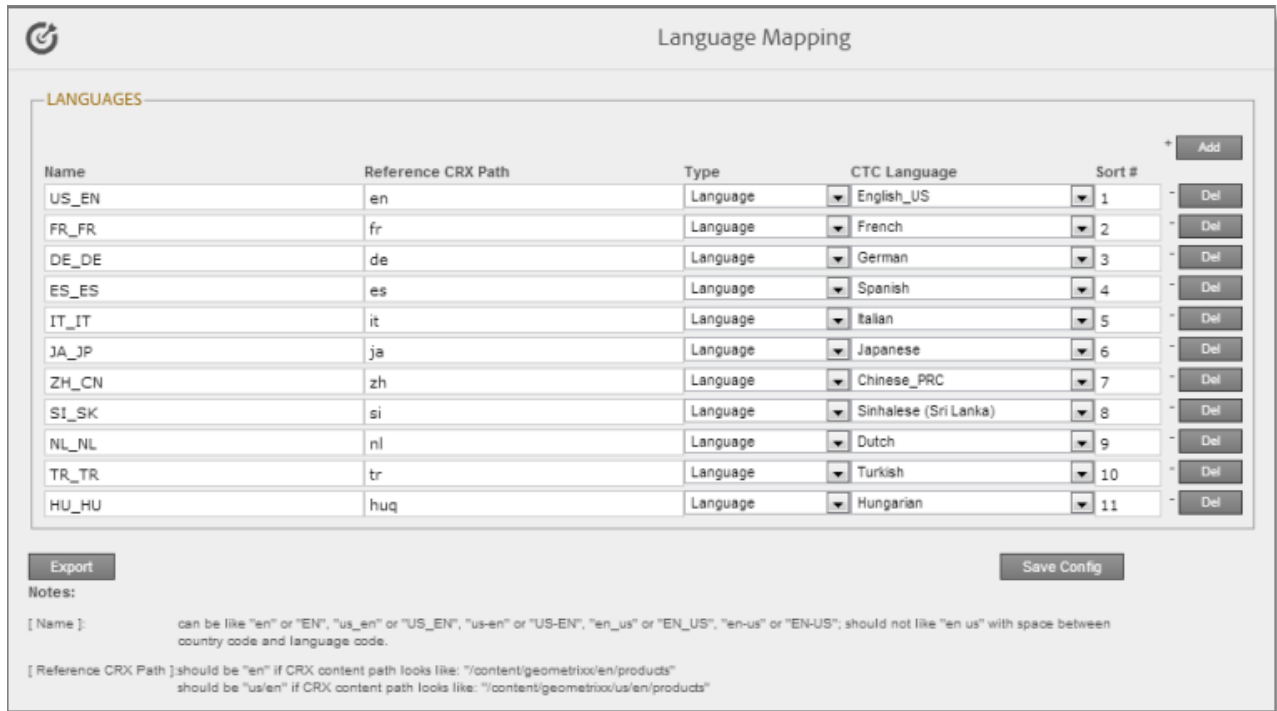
Language Mapping

LANGUAGES

+ Add

| Name | Reference CRX Path | Type | CTC Language | Sort # | |
|---|---|---|---|---|---|
| US_EN | en | Language | English_US | 1 | - Del |
| FR_FR | fr | Language | French | 2 | - Del |
| DE_DE | de | Language | German | 3 | - Del |
| ES_ES | es | Language | Spanish | 4 | - Del |
| IT_IT | it | Language | Italian | 5 | - Del |
| JA_JP | ja | Language | Japanese | 6 | - Del |
| ZH_CN | zh | Language | Chinese_PRC | 7 | - Del |
| SI_SK | si | Language | Sinhalese (Sri Lanka) | 8 | - Del |
| NL_NL | nl | Language | Dutch | 9 | - Del |
| TR_TR | tr | Language | Turkish | 10 | - Del |
| HU_HU | huq | Language | Hungarian | 11 | - Del |

Export

Save Config

Notes:

[ Name ]: can be like "en" or "EN", "us_en" or "US_EN", "us-en" or "US-EN", "en_us" or "EN_US", "en-us" or "EN-US"; should not like "en us" with space between country code and language code.

[ Reference CRX Path ]:should be "en" if CRX content path looks like: "/content/geometrixx/en/products"
should be "us/en" if CRX content path looks like: "/content/geometrixx/us/en/products"